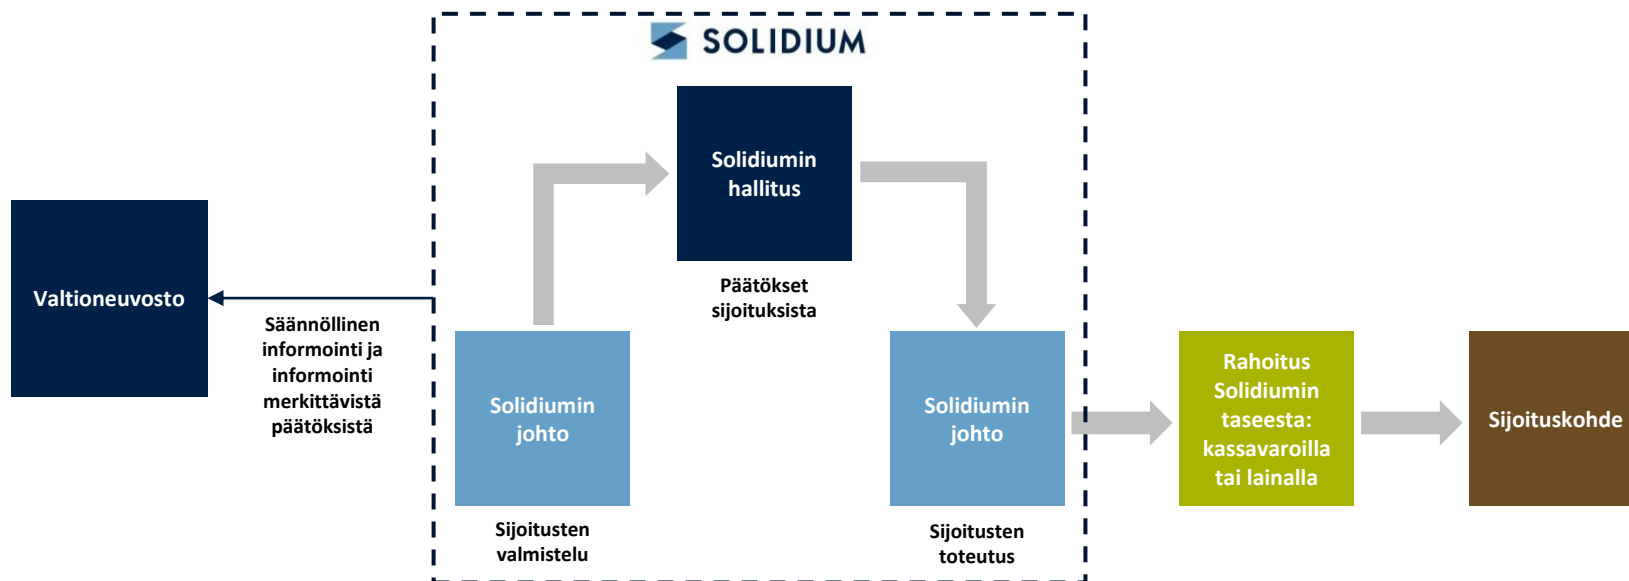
SOLIDIUM

Valtioneuvosto

Säännöllinen informointi ja informointi merkittävistä päätöksistä

Solidiumin johto

Sijoitusten valmistelu

Solidiumin hallitus

Päätökset sijoituksista

Solidiumin johto

Sijoitusten toteutus

Rahoitus Solidiumin taseesta: kassavaroilla tai lainalla

Sijoituskohde